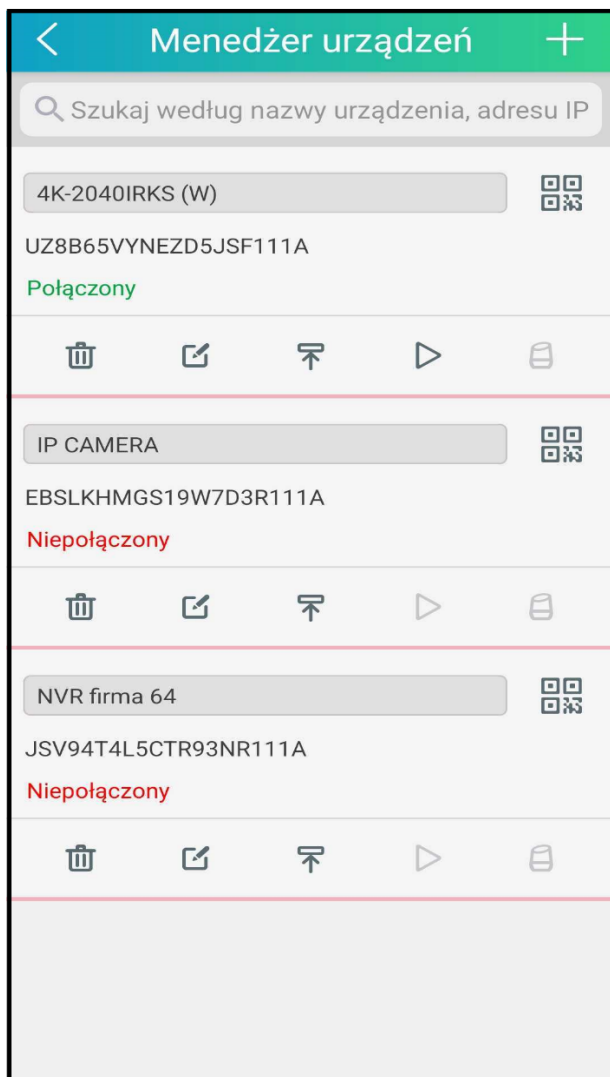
Menedżer urządzeń

Szukaj według nazwy urządzenia, adresu IP

4K-2040IRKS (W)
UZ8B65VYNEZD5JSF111A
Połączony

IP CAMERA
EBSLKHMGS19W7D3R111A
Niepołączony

NVR firma 64
JSV94T4L5CTR93NR111A
Niepołączony